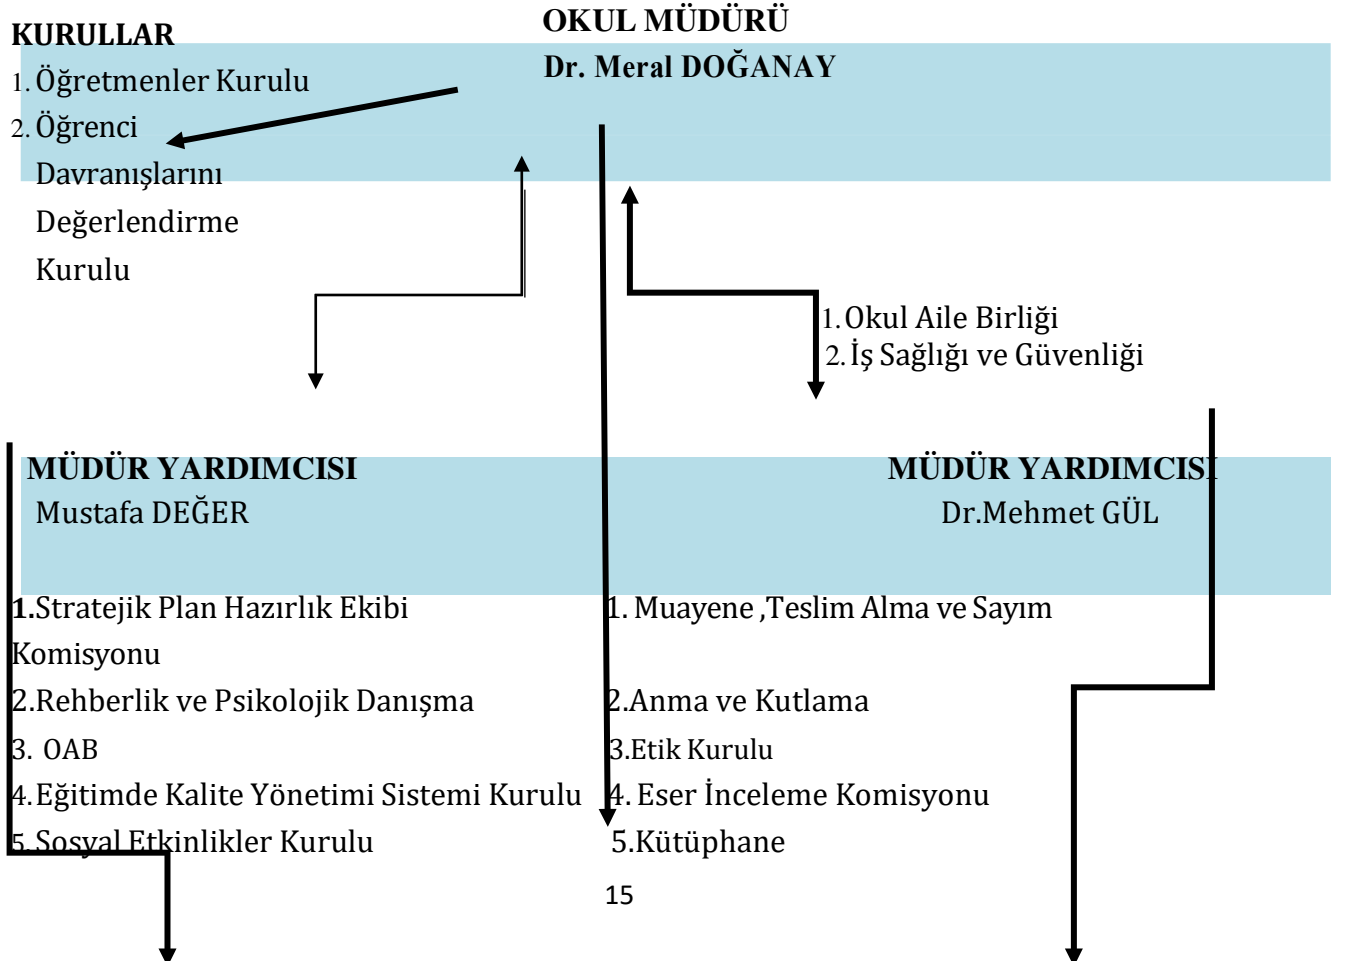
KURULLAR

OKUL MÜDÜRÜ

Dr. Meral DOĞANAY

1. Öğretmenler Kurulu
2. Öğrenci Davranışlarını Değerlendirme Kurulu

1. Okul Aile Birliği
2. İş Sağlığı ve Güvenliği

MÜDÜR YARDIMCISI
Mustafa DEĞER

MÜDÜR YARDIMCISI
Dr.Mehmet GÜL

1.Stratejik Plan Hazırlık Ekibi Komisyonu
2.Rehberlik ve Psikolojik Danışma
3. OAB
4.Eğitimde Kalite Yönetimi Sistemi Kurulu
5.Sosyal Etkinlikler Kurulu

1. Muayene ,Teslim Alma ve Sayım
2.Anma ve Kutlama
3.Etik Kurulu
4. Eser İnceleme Komisyonu
5.Kütüphane

15